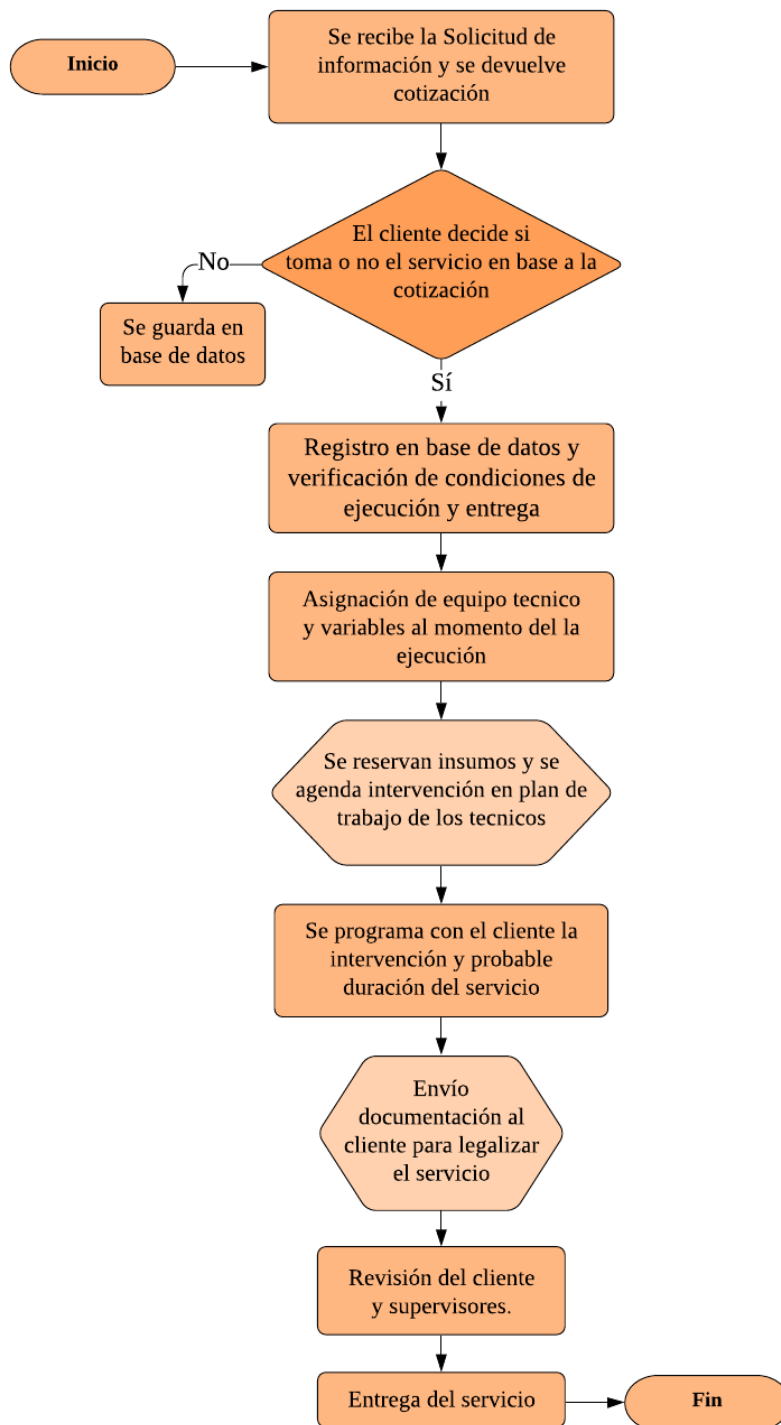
Inicio

Se recibe la Solicitud de información y se devuelve cotización

El cliente decide si toma o no el servicio en base a la cotización

No

Se guarda en base de datos

Sí

Registro en base de datos y verificación de condiciones de ejecución y entrega

Asignación de equipo tecnico y variables al momento del la ejecución

Se reservan insumos y se agenda intervención en plan de trabajo de los tecnicos

Se programa con el cliente la intervención y probable duración del servicio

Envío documentación al cliente para legalizar el servicio

Revisión del cliente y supervisores.

Entrega del servicio

Fin